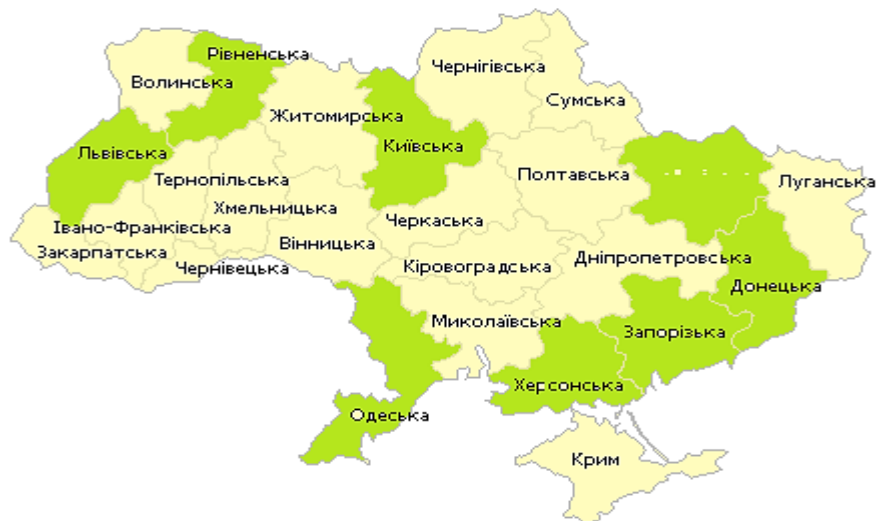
Рівненська
Волинська
Чернігівська
Сумська
Житомирська
Київська
Львівська
Тернопільська
Полтавська
Харківська
Луганська
Хмельницька
Івано-Франківська
Черкаська
Вінницька
Закарпатська
Чернівецька
Кіровоградська
Дніпропетровська
Донецька
Миколаївська
Запорізька
Херсонська
Одеська
Крим